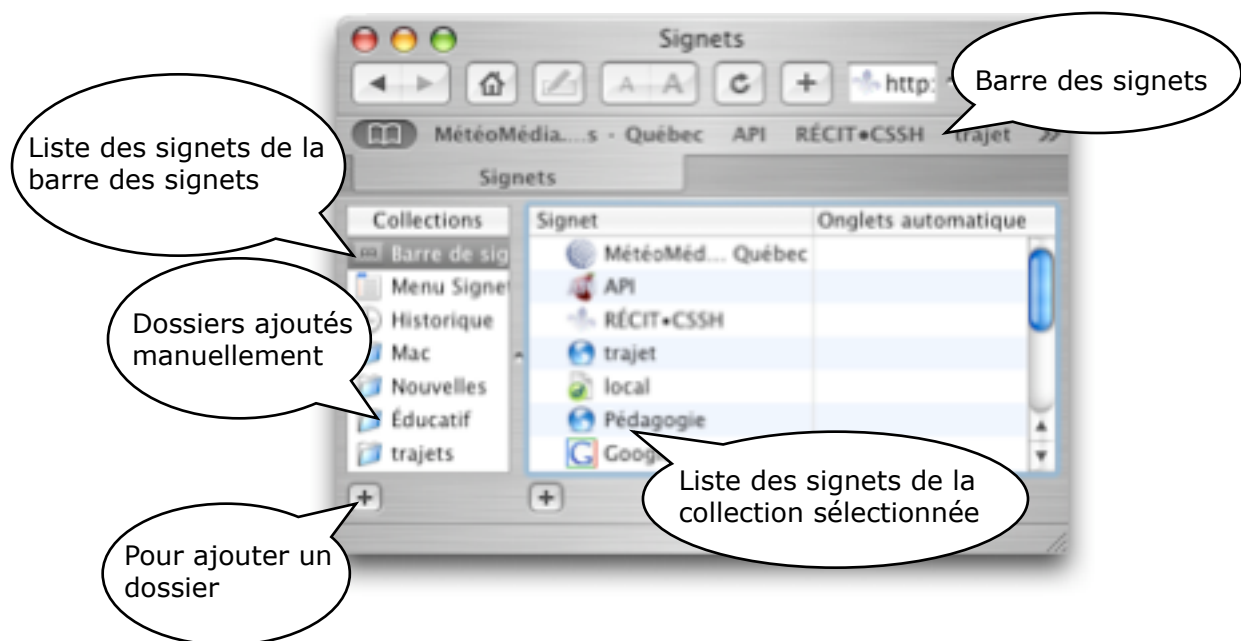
Signets

http:

Barre des signets

MétéoMédia....s - Québec API RÉCIT•CSSH trajet »

Liste des signets de la barre des signets

Signets

Collections

Barre de sig

Menu Signet

Historique

Mac

Nouvelles

Éducatif

trajets

Dossiers ajoutés manuellement

| Signet | Onglets automatique |
|---|---|
| MétéoMéd... Québec | |
| API | |
| RÉCIT•CSSH | |
| trajet | |
| local | |
| Pédagogie | |
| Goog | |

Liste des signets de la collection sélectionnée

+

+

Pour ajouter un dossier